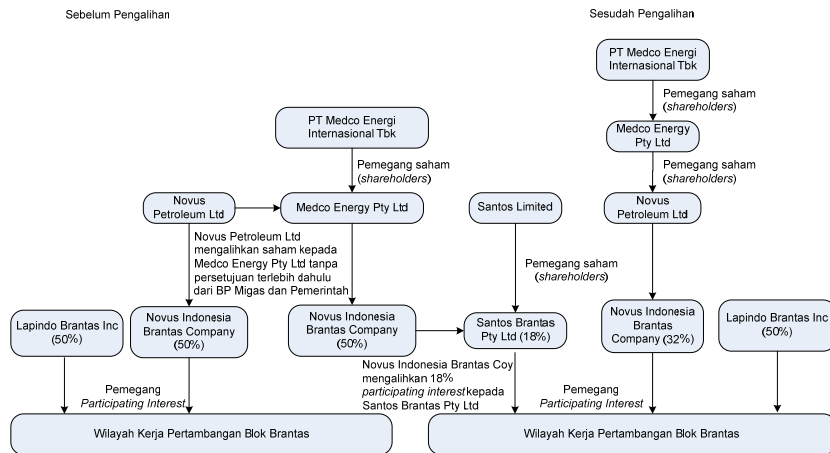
Sebelum Pengalihan

PT Medco Energi Internasional Tbk

Pemegang saham (*shareholders*)

Novus Petroleum Ltd

Medco Energy Pty Ltd

Novus Petroleum Ltd mengalihkan saham kepada Medco Energy Pty Ltd tanpa persetujuan terlebih dahulu dari BP Migas dan Pemerintah

Lapindo Brantas Inc (50%)

Novus Indonesia Brantas Company (50%)

Novus Indonesia Brantas Company (50%)

Pemegang *Participating Interest*

Wilayah Kerja Pertambangan Blok Brantas

Santos Limited

Pemegang saham (*shareholders*)

Santos Brantas Pty Ltd (18%)

Novus Indonesia Brantas Coy mengalihkan 18% *participating interest* kepada Santos Brantas Pty Ltd

Sesudah Pengalihan

PT Medco Energi Internasional Tbk

Pemegang saham (*shareholders*)

Medco Energy Pty Ltd

Pemegang saham (*shareholders*)

Novus Petroleum Ltd

Novus Indonesia Brantas Company (32%)

Lapindo Brantas Inc (50%)

Pemegang *Participating Interest*

Wilayah Kerja Pertambangan Blok Brantas